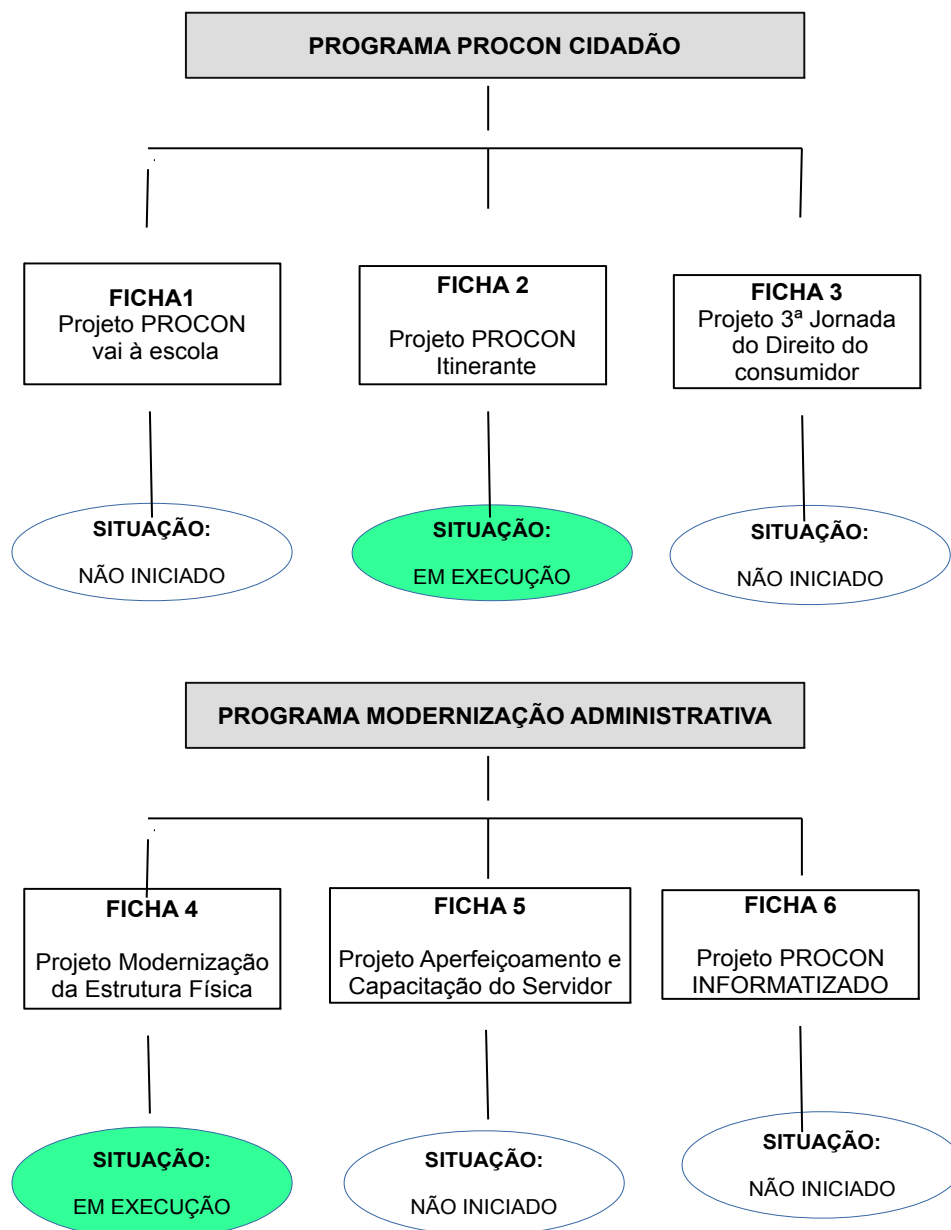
PROGRAMA PROCON CIDADÃO

FICHA1
Projeto PROCON vai à escola

FICHA 2
Projeto PROCON Itinerante

FICHA 3
Projeto 3ª Jornada do Direito do consumidor

SITUAÇÃO:
NÃO INICIADO

SITUAÇÃO:
EM EXECUÇÃO

SITUAÇÃO:
NÃO INICIADO

PROGRAMA MODERNIZAÇÃO ADMINISTRATIVA

FICHA 4
Projeto Modernização da Estrutura Física

FICHA 5
Projeto Aperfeiçoamento e Capacitação do Servidor

FICHA 6
Projeto PROCON INFORMATIZADO

SITUAÇÃO:
EM EXECUÇÃO

SITUAÇÃO:
NÃO INICIADO

SITUAÇÃO:
NÃO INICIADO